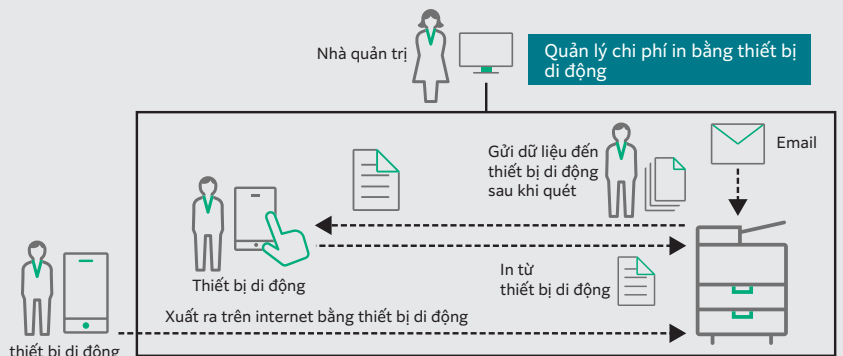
Nhà quản trị

Quản lý chi phí in bằng thiết bị di động

Email

Gửi dữ liệu đến thiết bị di động sau khi quét

Thiết bị di động

In từ thiết bị di động

Xuất ra trên internet bằng thiết bị di động

thiết bị di động